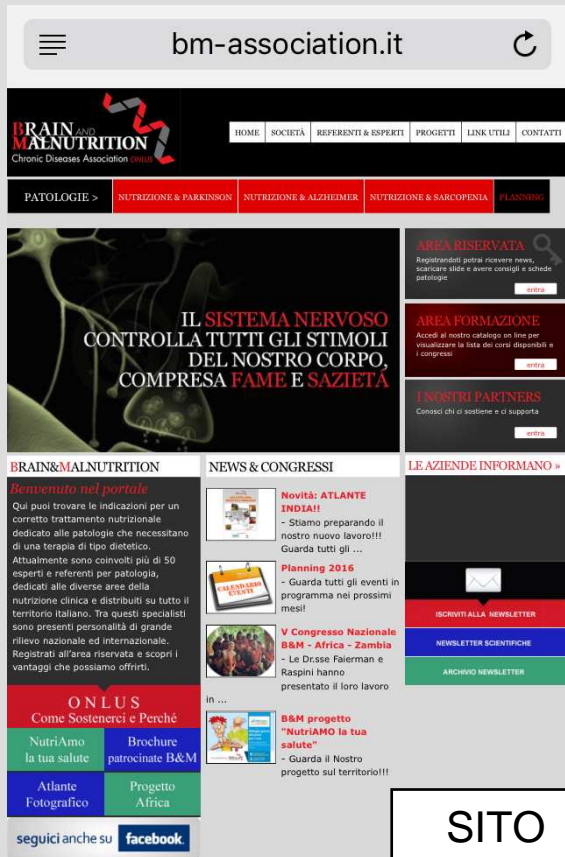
bm-association.it

BRAIN AND MALNUTRITION
Chronic Diseases Association ONLUS

HOME | SOCIETÀ | REFERENTI & ESPERTI | PROGETTI | LINK UTILI | CONTATTI

PATOLOGIE > | NUTRIZIONE & PARKINSON | NUTRIZIONE & ALZHEIMER | NUTRIZIONE & SARCOPENIA | PLANNING

IL SISTEMA NERVOSO CONTROLLA TUTTI GLI STIMOLI DEL NOSTRO CORPO, COMPRESA FAME E SAZIETÀ

AREA RISERVATA
Registrandoti potrai ricevere news, scaricare slide e avere consigli e schede patologie
entra

AREA FORMAZIONE
Accedi al nostro catalogo on line per visualizzare la lista dei corsi disponibili e i congressi
entra

I NOSTRI PARTNERS
Conosci chi ci sostiene e ci supporta
entra

BRAIN&MALNUTRITION

Benvenuto nel portale

Qui puoi trovare le indicazioni per un corretto trattamento nutrizionale dedicato alle patologie che necessitano di una terapia di tipo dietetico. Attualmente sono coinvolti più di 50 esperti e referenti per patologia, dedicati alle diverse aree della nutrizione clinica e distribuiti su tutto il territorio italiano. Tra questi specialisti sono presenti personalità di grande rilievo nazionale ed internazionale. Registrati all'area riservata e scopri i vantaggi che possiamo offrirti.

ONLUS
Come Sostenerci e Perché

NutriAmo la tua salute | Brochure patrocinate B&M
Atlante Fotografico | Progetto Africa

seguici anche su facebook

NEWS & CONGRESSI

Novità: ATLANTE INDIA!!
- Stiamo preparando il nostro nuovo lavoro!!! Guarda tutti gli ...

CALENDARIO EVENTI
Planning 2016
- Guarda tutti gli eventi in programma nei prossimi mesi!

V Congresso Nazionale B&M - Africa - Zambia
- Le Dr.sse Faierman e Raspini hanno presentato il loro lavoro in ...

B&M progetto "NutriAMO la tua salute"
- Guarda il Nostro progetto sul territorio!!!

LE AZIENDE INFORMANO »

ISCRIVITI ALLA NEWSLETTER
NEWSLETTER SCIENTIFICHE
ARCHIVIO NEWSLETTER

SITO